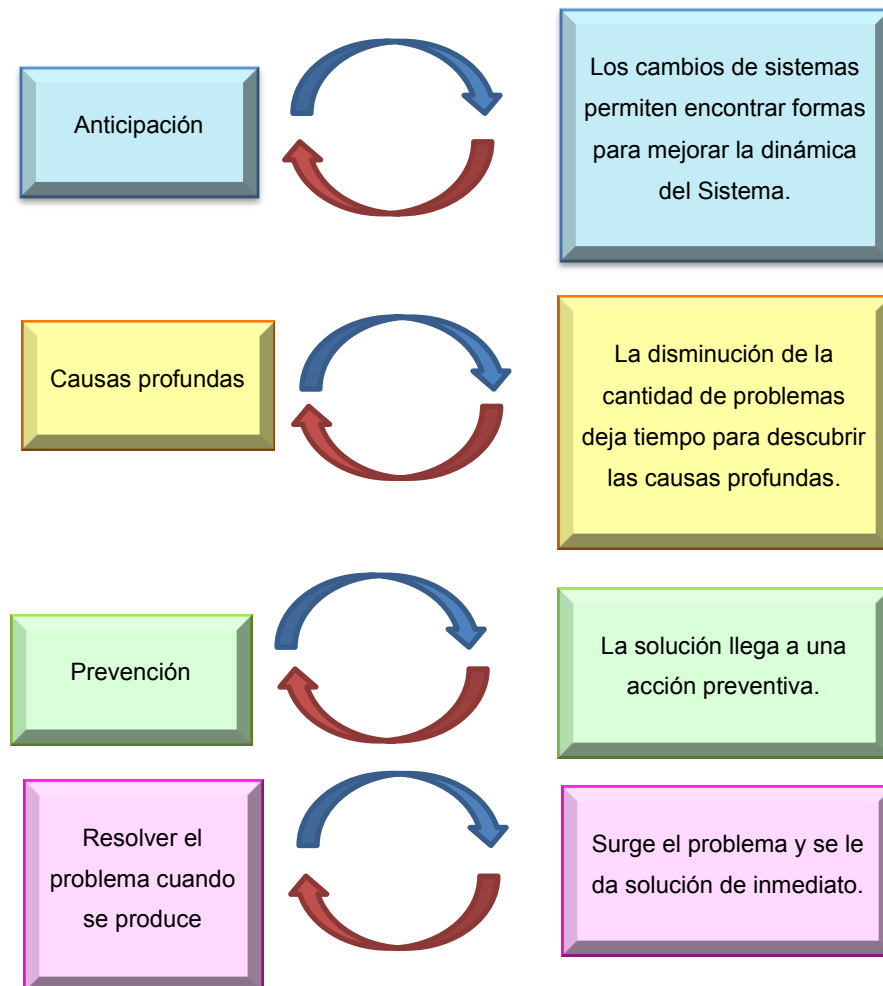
Anticipación

Los cambios de sistemas permiten encontrar formas para mejorar la dinámica del Sistema.

Causas profundas

La disminución de la cantidad de problemas deja tiempo para descubrir las causas profundas.

Prevención

La solución llega a una acción preventiva.

Resolver el problema cuando se produce

Surge el problema y se le da solución de inmediato.